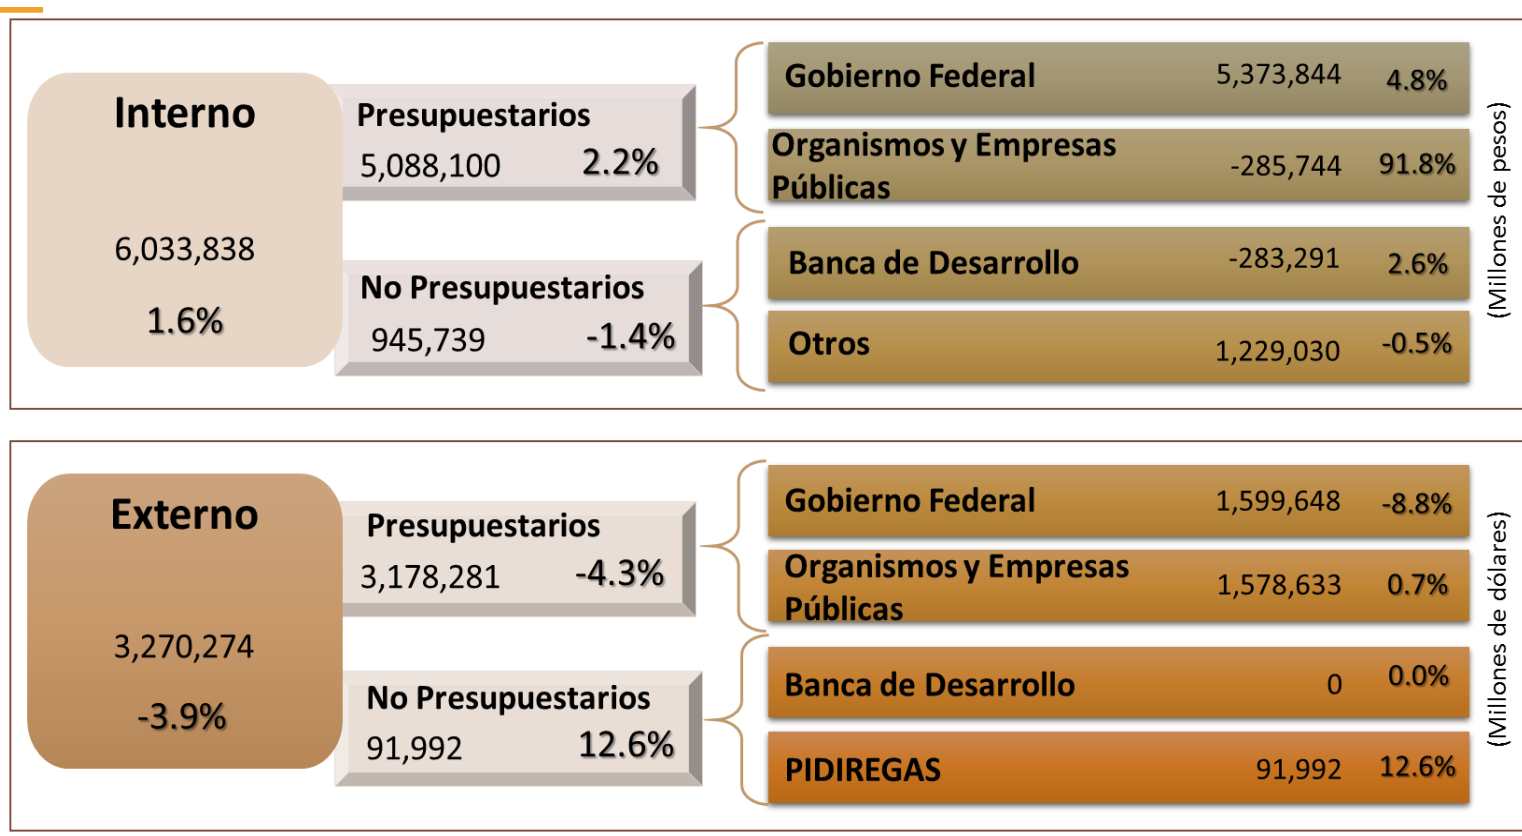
Interno

6,033,838

1.6%

Presupuestarios
5,088,100 2.2%

No Presupuestarios
945,739 -1.4%

Gobierno Federal 5,373,844 4.8%

Organismos y Empresas Públicas -285,744 91.8%

Banca de Desarrollo -283,291 2.6%

Otros 1,229,030 -0.5%

(Millones de pesos)

Externo

3,270,274

-3.9%

Presupuestarios
3,178,281 -4.3%

No Presupuestarios
91,992 12.6%

Gobierno Federal 1,599,648 -8.8%

Organismos y Empresas Públicas 1,578,633 0.7%

Banca de Desarrollo 0 0.0%

PIDIREGAS 91,992 12.6%

(Millones de dólares)